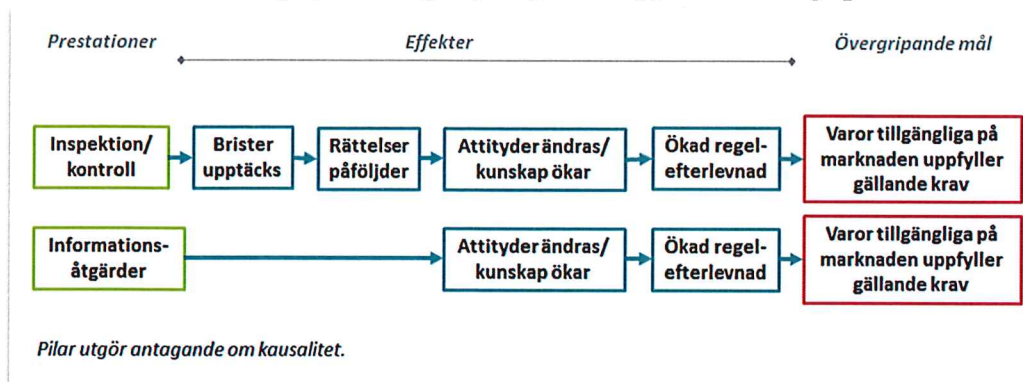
Prestationer

Effekter

Övergripande mål

Inspektion/ kontroll

Brister upptäcks

Rättelser påföljder

Attityder ändras/ kunskap ökar

Ökad regelefterlevnad

Varor tillgängliga på marknaden uppfyller gällande krav

Informationsåtgärder

Attityder ändras/ kunskap ökar

Ökad regelefterlevnad

Varor tillgängliga på marknaden uppfyller gällande krav

Pilar utgör antagande om kausalitet.